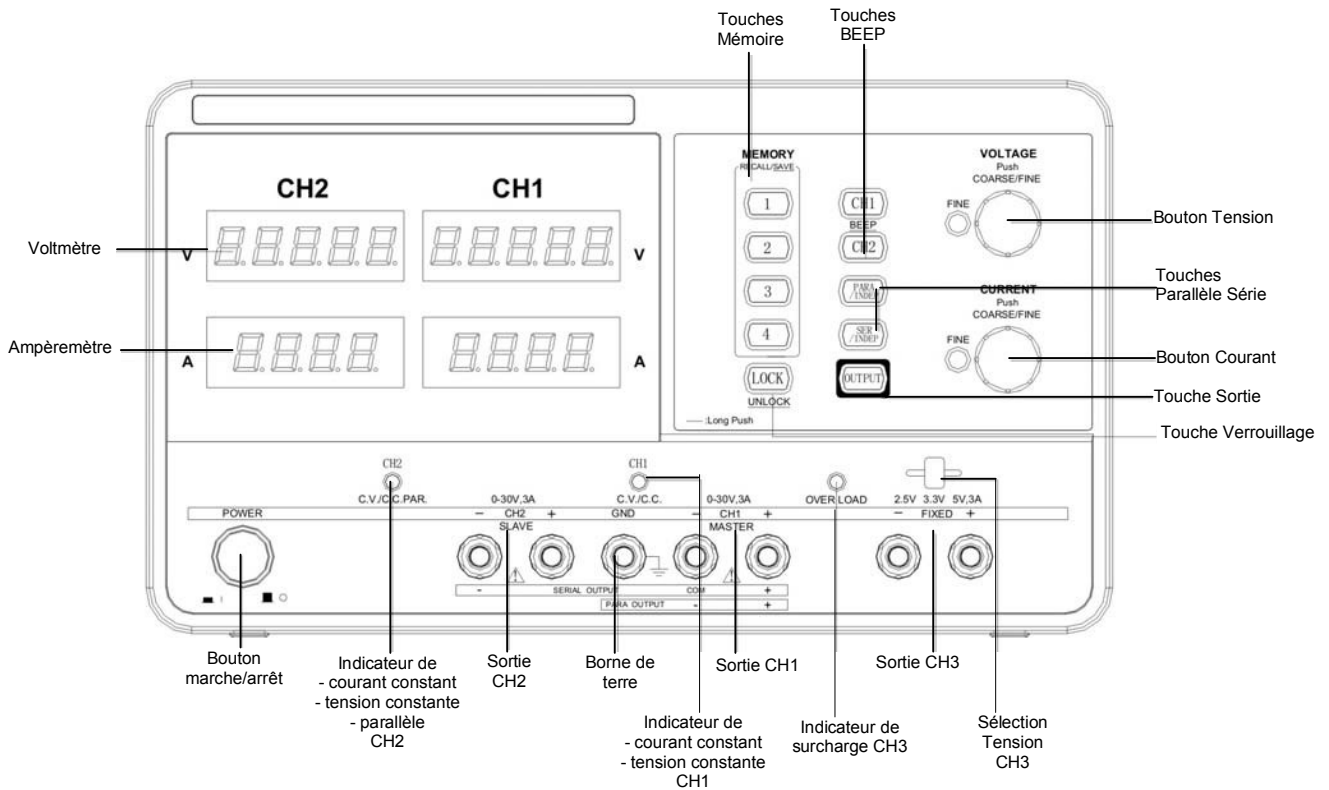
Touches Mémoire

Touches BEEP

MEMORY
RECALL/SAVE

VOLTAGE
Push
COARSE/FINE

CH2

CH1

Voltmètre

V

V

1

2

3

4

CH1
BEEP
CH2

FINE

Bouton Tension

PARA /INDEP

SER /INDEP

CURRENT
Push
COARSE/FINE

Touches Parallèle Série

Ampèremètre

A

A

FINE

Bouton Courant

LOCK
UNLOCK

OUTPUT

Touche Sortie

:Long Push

Touche Verrouillage

CH2
C.V./C.C.PAR.

CH1
C.V./C.C.

OVER LOAD

POWER

0-30V,3A
− CH2 +
SLAVE

GND

0-30V,3A
− CH1 +
MASTER

2.5V 3.3V 5V,3A
− FIXED +

- SERIAL OUTPUT COM +

PARA OUTPUT - +

Bouton marche/arrêt

Indicateur de
- courant constant
- tension constante
- parallèle
CH2

Sortie CH2

Borne de terre

Sortie CH1

Sortie CH3

Indicateur de
- courant constant
- tension constante
CH1

Indicateur de surcharge CH3

Sélection Tension CH3